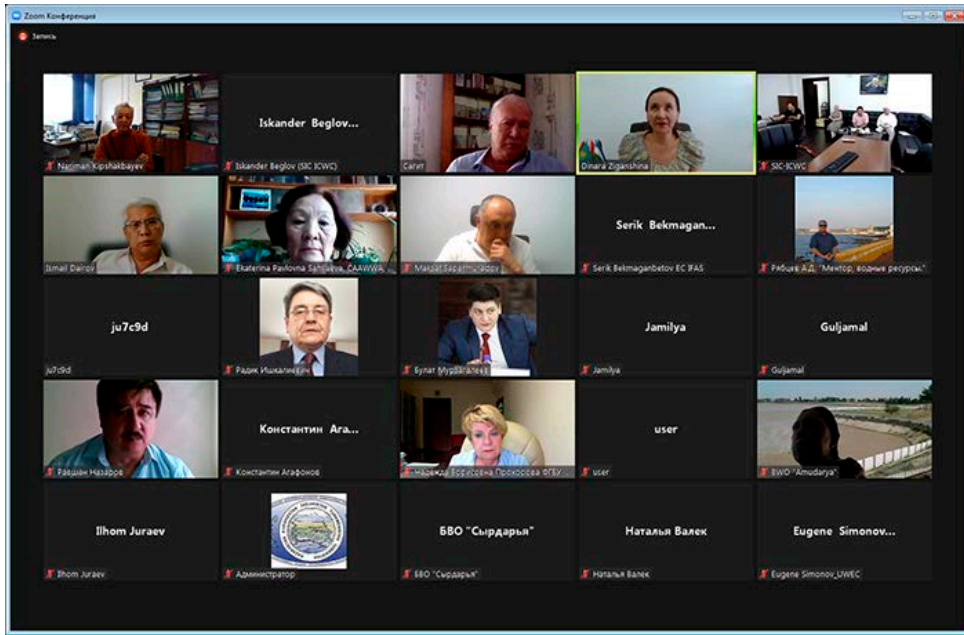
Zoom Конференция

Запись

Nariman Kipshakbayev

Iskander Beglov...
Iskander Beglov (SIC ICWC)

Сагит

Dinara Ziganshina

SIC ICWC

Ismail Dairov

Ekaterina Pavlovna Sahieva, CAAWWA

Marat Sagatullayev

Serik Bekmagan...
Serik Bekmaganbetov EC IFAS

Рябцев А.Д. "Ментор, водные ресурсы"

ju7c9d
ju7c9d

Радик Ишкалиев

Булат Мурзагалеев

Jamilya
Jamilya

Guljamal
Guljamal

Равшан Назаров

Константин Ага...
Константин Агафонов

Надежда Борисовна Прохорова ФГБУ

user
user

BWO "Amudarya"

Ilhom Juraev
Ilhom Juraev

Администратор

БВО "Сырдарья"
БВО "Сырдарья"

Наталья Валек
Наталья Валек

Eugene Simonov...
Eugene Simonov_UWEC